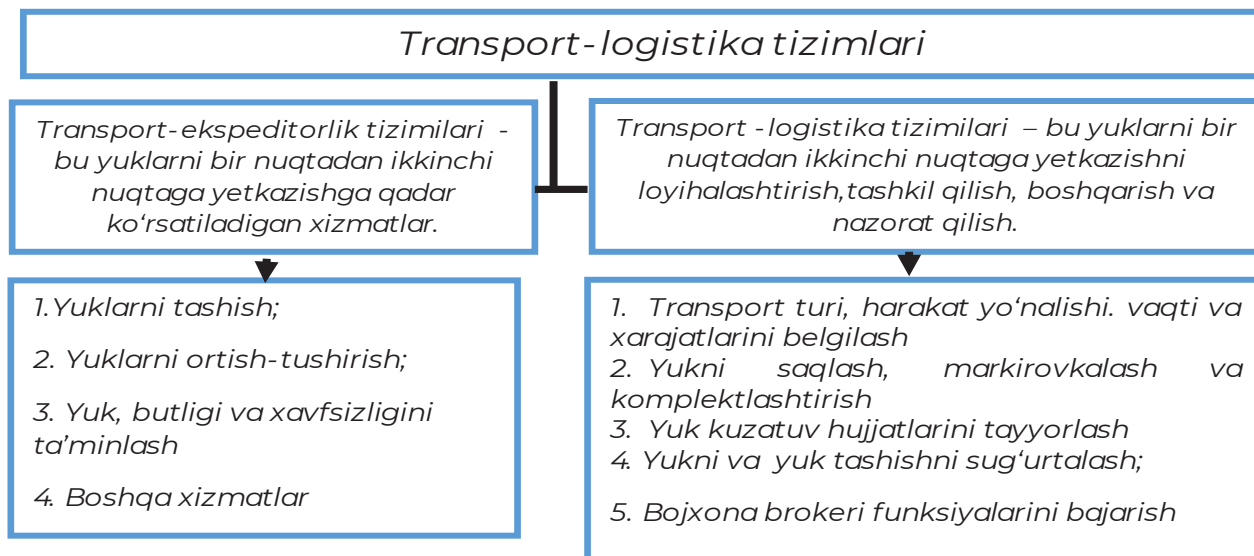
Transport-logistika tizimlari

Transport-ekspeditorlik tizimilari - bu yuklarni bir nuqtadan ikkinchi nuqtaga yetkazishga qadar ko‘rsatiladigan xizmatlar.

Transport -logistika tizimilari – bu yuklarni bir nuqtadan ikkinchi nuqtaga yetkazishni loyihalashtirish,tashkil qilish, boshqarish va nazorat qilish.

1.Yuklarni tashish;

2. Yuklarni ortish-tushirish;

3. Yuk, butligi va xavfsizligini ta’minlash

4. Boshqa xizmatlar

1. Transport turi, harakat yo‘nalishi. vaqti va xarajatlarini belgilash
2. Yukni saqlash, markirovkalash va komplektlashtirish
3. Yuk kuzatuv hujjatlarini tayyorlash
4. Yukni va yuk tashishni sug‘urtalash;

5. Bojxona brokeri funksiyalarini bajarish